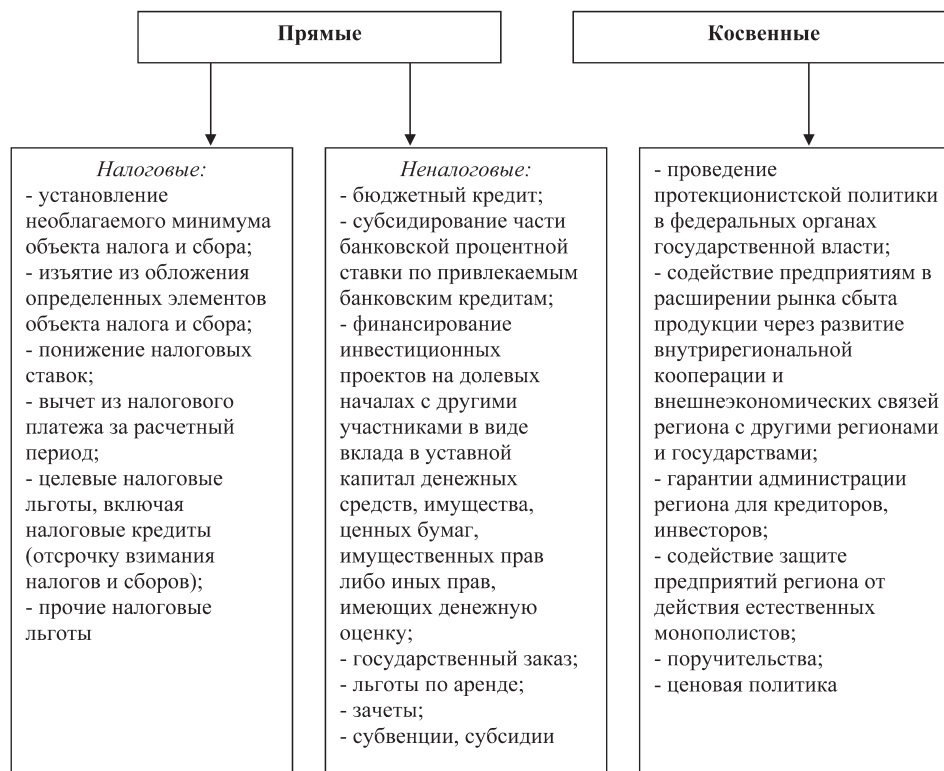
Прямые

Косвенные

Налоговые:
- установление необлагаемого минимума объекта налога и сбора;
- изъятие из обложения определенных элементов объекта налога и сбора;
- понижение налоговых ставок;
- вычет из налогового платежа за расчетный период;
- целевые налоговые льготы, включая налоговые кредиты (отсрочку взимания налогов и сборов);
- прочие налоговые льготы

Неналоговые:
- бюджетный кредит;
- субсидирование части банковской процентной ставки по привлекаемым банковским кредитам;
- финансирование инвестиционных проектов на долевых началах с другими участниками в виде вклада в уставной капитал денежных средств, имущества, ценных бумаг, имущественных прав либо иных прав, имеющих денежную оценку;
- государственный заказ;
- льготы по аренде;
- зачеты;
- субвенции, субсидии

- проведение протекционистской политики в федеральных органах государственной власти;
- содействие предприятиям в расширении рынка сбыта продукции через развитие внутрирегиональной кооперации и внешнеэкономических связей региона с другими регионами и государствами;
- гарантии администрации региона для кредиторов, инвесторов;
- содействие защите предприятий региона от действия естественных монополистов;
- поручительства;
- ценовая политика